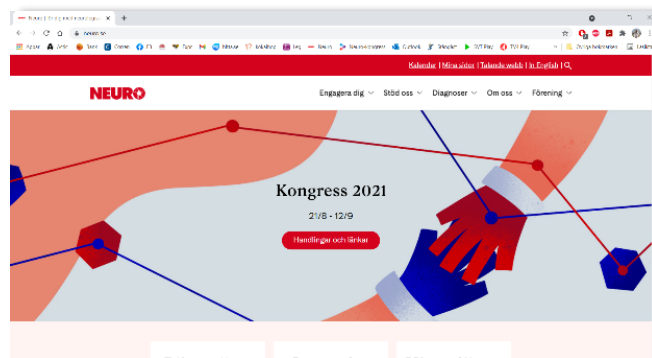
Neuro | Stöd, medlemskap och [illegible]

neuro.se

Appar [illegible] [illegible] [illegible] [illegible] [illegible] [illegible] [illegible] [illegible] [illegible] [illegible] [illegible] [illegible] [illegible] SVT Play TV4 Play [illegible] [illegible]

Kalender | Mina sidor | Talande webb | In English | 

NEURO

Engagera dig Stöd oss Diagnoser Om oss Förening

Kongress 2021

21/8 - 12/9

Handlingar och länkar